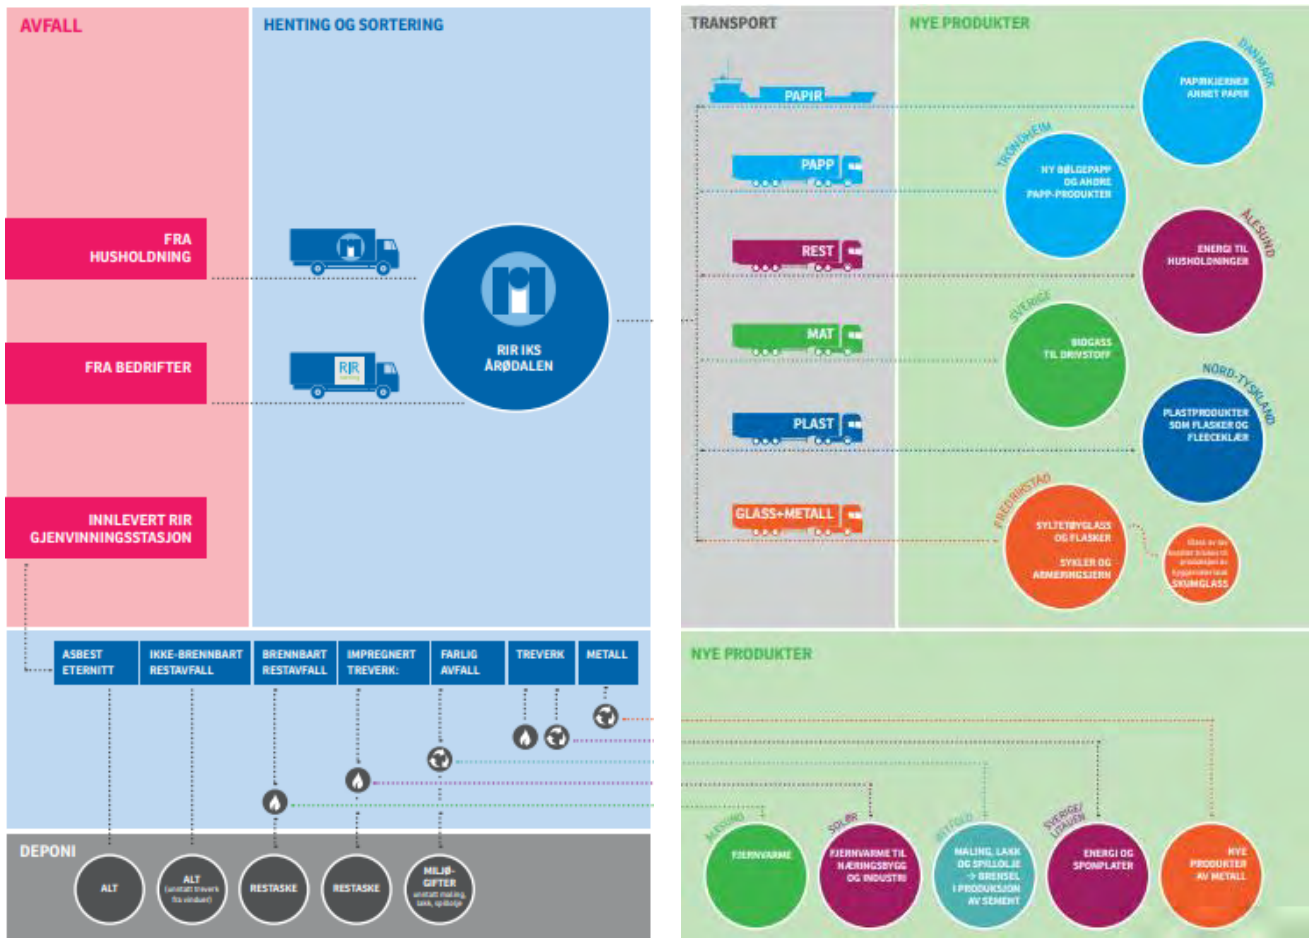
AVFALL

HENTING OG SORTERING

FRA HUSHOLDNING

FRA BEDRIFTER

INNLEVERT RIR GJENVINNINGSSTASJON

RIR

RIR IKS ÅRØDALEN

TRANSPORT

NYE PRODUKTER

PAPIR

PAPP

REST

MAT

PLAST

GLASS+METALL

DANMARK
PAPIRKJERNER ANNET PAPIR

TRONDHEIM
NY BØLGEPAPP OG ANDRE PAPP-PRODUKTER

ÅLESUND
ENERGI TIL HUSHOLDNINGER

SVERIGE
BIOGASS TIL DRIVSTOFF

NORD-TYSKLAND
PLASTPRODUKTER SOM FLASKER OG FLEECEKLÆR

FREDRIKSTAD
SYLTETØYGLASS OG FLASKER
SYKLER OG ARMERINGSJERN

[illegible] SKUMGLASS

ASBEST ETERNITT

IKKE-BRENNBART RESTAVFALL

BRENNBART RESTAVFALL

IMPREGNERT TREVERK:

FARLIG AVFALL

TREVERK

METALL

DEPONI

ALT

ALT (unntatt treverk fra vinduer)

RESTASKE

RESTASKE

MILJØ-GIFTER unntatt maling, lakk, spillolje

NYE PRODUKTER

ÅLESUND
FJERNVARME

SOLØR
FJERNVARME TIL NÆRINGSBYGG OG INDUSTRI

BRATTFOLD
MALING, LAKK OG SPILLOLJE → BRENSEL I PRODUKSJON AV SEMENT

SVERIGE/ LIAUEN
ENERGI OG SPONPLATER

NYE PRODUKTER AV METALL